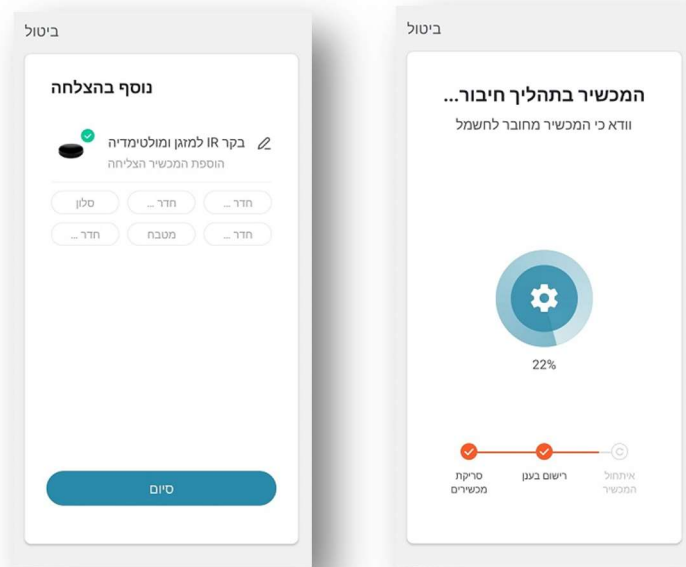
ביטול

המכשיר בתהליך חיבור...
וודא כי המכשיר מחובר לחשמל

22%

סריקת מכשירים
רישום בענן
איתחול המכשיר

ביטול

נוסף בהצלחה

בקר IR למזגן ומולטימדיה
הוספת המכשיר הצליחה

חדר ...
חדר ...
סלון
חדר ...
מטבח
חדר ...

סיום